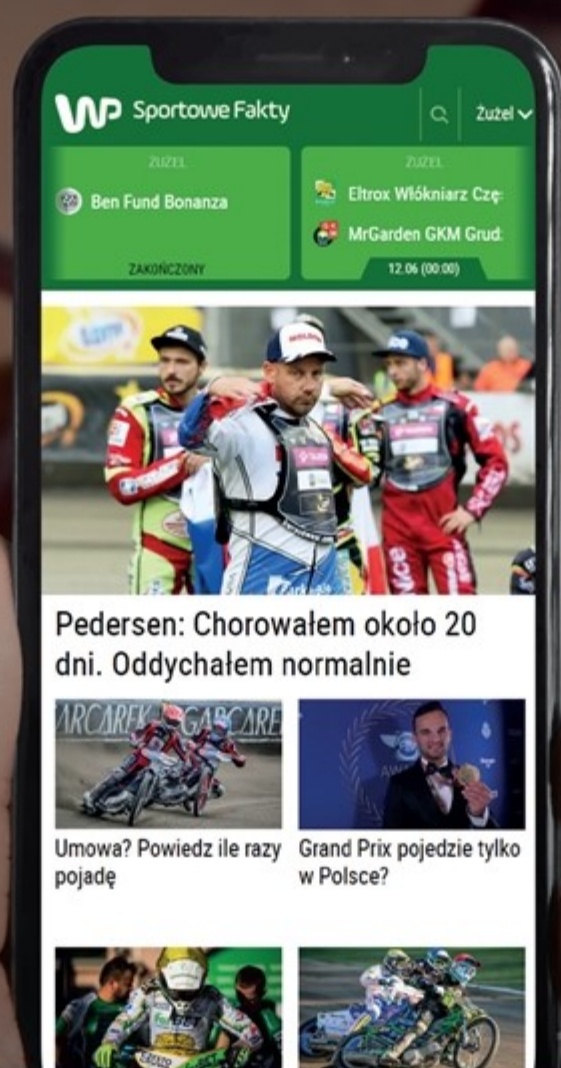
WP Sportowe Fakty

Żużel

ŻUŻEL

Ben Fund Bonanza

ZAKOŃCZONY

ŻUŻEL

Eltrox Włókniarz Czę

MrGarden GKM Grud

12.06 (00:00)

Pedersen: Chorowałem około 20 dni. Oddychałem normalnie

Umowa? Powiedz ile razy pojadę

Grand Prix pojedzie tylko w Polsce?